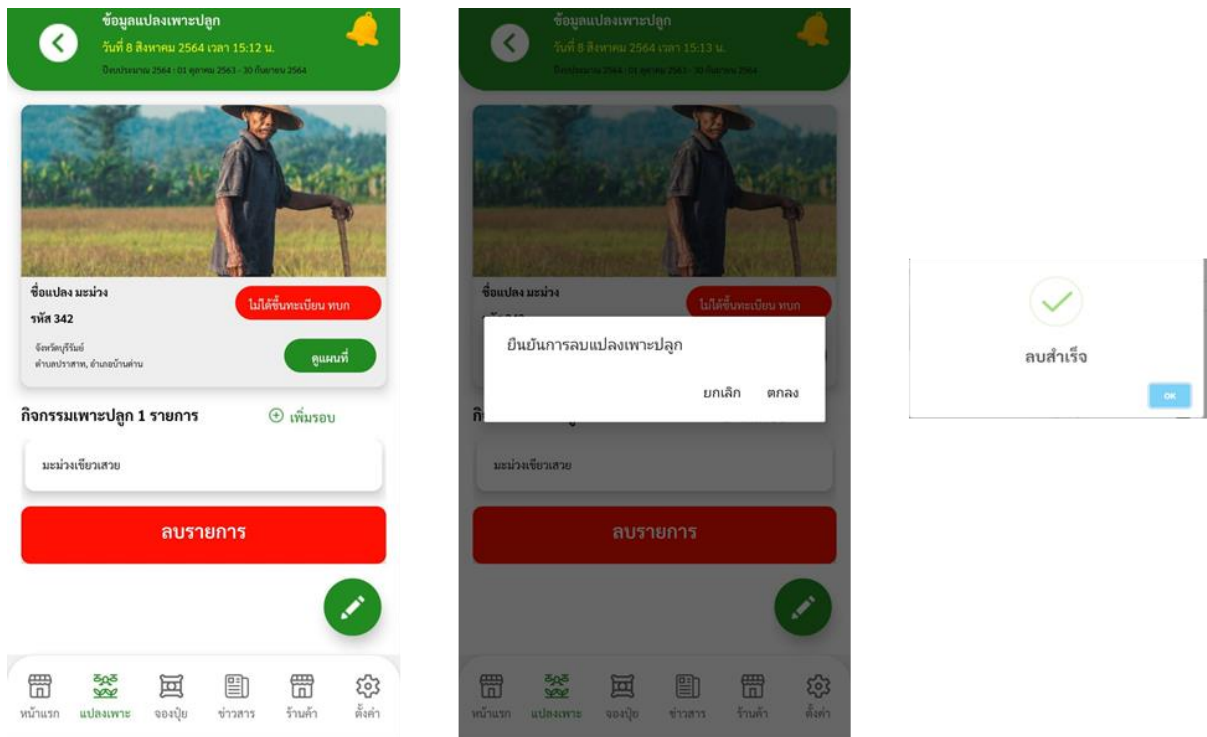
ข้อมูลแปลงเพาะปลูก
วันที่ 8 สิงหาคม 2564 เวลา 15:12 น.
ปีงบประมาณ 2564 : 01 ตุลาคม 2563 - 30 กันยายน 2564

ชื่อแปลง มะม่วง
รหัส 342
ไม่ได้ขึ้นทะเบียน ทบก
จังหวัดบุรีรัมย์
ตำบลปราสาท, อำเภอบ้านด่าน
ดูแผนที่

กิจกรรมเพาะปลูก 1 รายการ
เพิ่มรอบ
มะม่วงเขียวเสวย
ลบรายการ

หน้าแรก
แปลงเพาะ
จองปุ๋ย
ข่าวสาร
ร้านค้า
ตั้งค่า

ข้อมูลแปลงเพาะปลูก
วันที่ 8 สิงหาคม 2564 เวลา 15:13 น.
ปีงบประมาณ 2564 : 01 ตุลาคม 2563 - 30 กันยายน 2564

ชื่อแปลง มะม่วง
ไม่ได้ขึ้นทะเบียน ทบก
ยืนยันการลบแปลงเพาะปลูก
ยกเลิก
ตกลง
มะม่วงเขียวเสวย
ลบรายการ

หน้าแรก
แปลงเพาะ
จองปุ๋ย
ข่าวสาร
ร้านค้า
ตั้งค่า

ลบสำเร็จ
OK